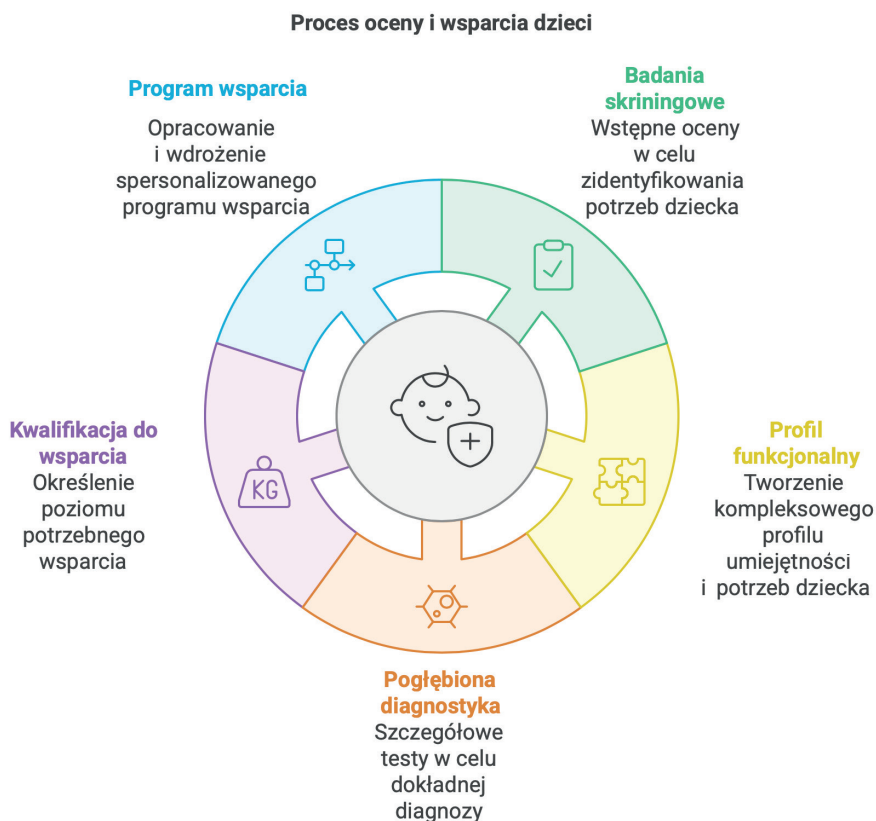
Proces oceny i wsparcia dzieci

Program wsparcia
Opracowanie i wdrożenie spersonalizowanego programu wsparcia

Badania skriningowe
Wstępne oceny w celu zidentyfikowania potrzeb dziecka

KG

Kwalifikacja do wsparcia
Określenie poziomu potrzebnego wsparcia

Profil funkcjonalny
Tworzenie kompleksowego profilu umiejętności i potrzeb dziecka

Pogłębiona diagnostyka
Szczegółowe testy w celu dokładnej diagnozy